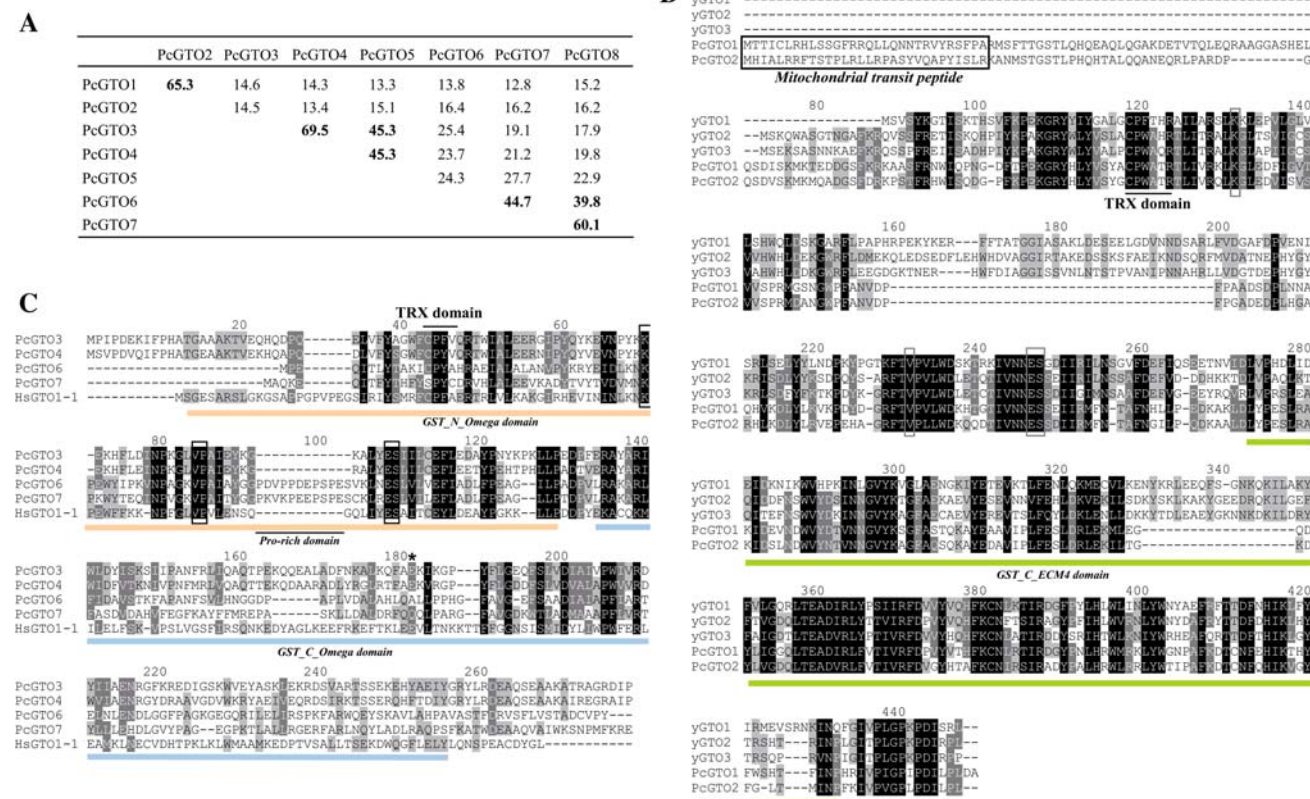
A

| | PcGTO2 | PcGTO3 | PcGTO4 | PcGTO5 | PcGTO6 | PcGTO7 | PcGTO8 |
|---|---|---|---|---|---|---|---|
| PcGTO1 | 65.3 | 14.6 | 14.3 | 13.3 | 13.8 | 12.8 | 15.2 |
| PcGTO2 | | 14.5 | 13.4 | 15.1 | 16.4 | 16.2 | 16.2 |
| PcGTO3 | | | 69.5 | 45.3 | 25.4 | 19.1 | 17.9 |
| PcGTO4 | | | | 45.3 | 23.7 | 21.2 | 19.8 |
| PcGTO5 | | | | | 24.3 | 27.7 | 22.9 |
| PcGTO6 | | | | | | 44.7 | 39.8 |
| PcGTO7 | | | | | | | 60.1 |

C

TRX domain

PcGTO3 MPIPDEKIFPHATGAAAKTVEQHQD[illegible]
PcGTO4 MSVPDVQIFPHATGEAAKTVEKHQA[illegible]
PcGTO6
PcGTO7 MAQKE
HsGTO1-1 MSGESARSLGKGSA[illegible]GPGPVPEGS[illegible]

20 40 60

GST_N_Omega domain

80 100 120 140

PcGTO3
PcGTO4
PcGTO6
PcGTO7
HsGTO1-1

Pro-rich domain

160 180★ 200

PcGTO3
PcGTO4
PcGTO6
PcGTO7
HsGTO1-1

GST_C_Omega domain

220 240 260

PcGTO3 YTIA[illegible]RGFKREDIGSK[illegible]VEYASK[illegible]EKRDSVARTSSEKEHYAEIYGRYLRGEAQSEAAKATRAGRDIP
PcGTO4
PcGTO6
PcGTO7
HsGTO1-1

B

yGTO1
yGTO2
yGTO3
PcGTO1 MTTICLRHLSSGFRRQLLQNNTRVYRSFPARMSFTTGSTLQHQEAQLQGAKDETVTQLEQRAAGGASHEL
PcGTO2 MHIALRRFTSTPLRLLRPASYVQAPYISLRKANMSTGSTLPHQHTALQQANEQRLPARDP

Mitochondrial transit peptide

80 100 120 140

yGTO1
yGTO2
yGTO3
PcGTO1
PcGTO2

TRX domain

160 180 200

yGTO1
yGTO2
yGTO3
PcGTO1
PcGTO2

220 240 260 280

yGTO1
yGTO2
yGTO3
PcGTO1
PcGTO2

300 320 340

yGTO1
yGTO2
yGTO3
PcGTO1
PcGTO2

GST_C_ECM4 domain

360 380 400 420

yGTO1
yGTO2
yGTO3
PcGTO1
PcGTO2

440

yGTO1
yGTO2
yGTO3
PcGTO1
PcGTO2